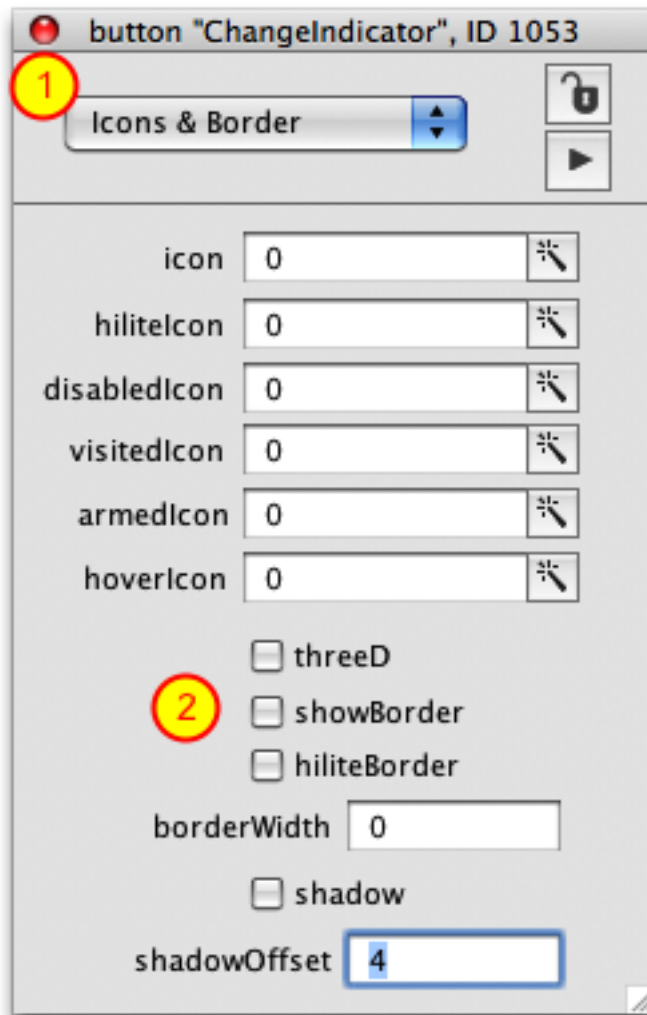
button "ChangeIndicator", ID 1053

1

Icons & Border

icon 0

hiliteIcon 0

disabledIcon 0

visitedIcon 0

armedIcon 0

hoverIcon 0

2

threeD

showBorder

hiliteBorder

borderWidth 0

shadow

shadowOffset 4